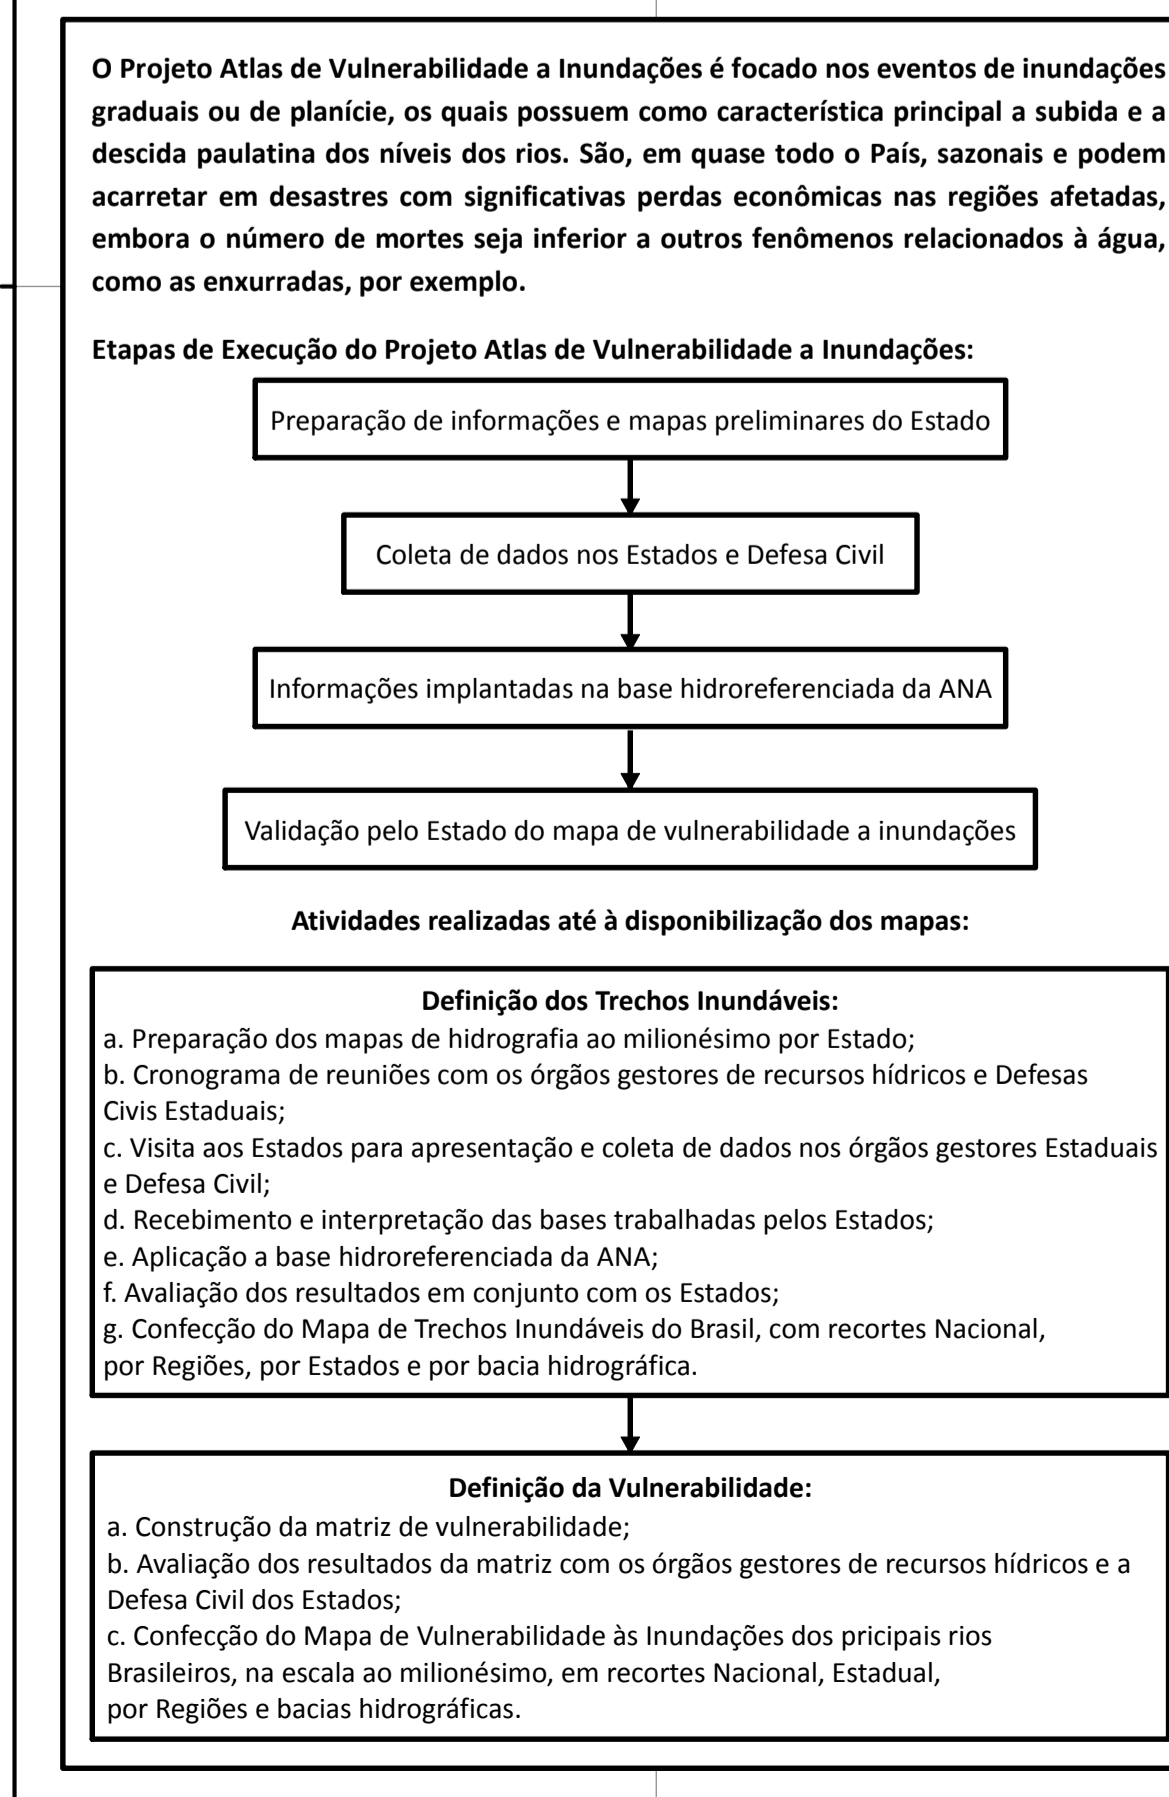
O Projeto Atlas de Vulnerabilidade a Inundações é focado nos eventos de inundações graduais ou de planície, os quais possuem como característica principal a subida e a descida paulatina dos níveis dos rios. São, em quase todo o País, sazonais e podem acarretar em desastres com significativas perdas econômicas nas regiões afetadas, embora o número de mortes seja inferior a outros fenômenos relacionados à água, como as enxurradas, por exemplo.

Etapas de Execução do Projeto Atlas de Vulnerabilidade a Inundações:

Preparação de informações e mapas preliminares do Estado

Coleta de dados nos Estados e Defesa Civil

Informações implantadas na base hidroreferenciada da ANA

Validação pelo Estado do mapa de vulnerabilidade a inundações

Atividades realizadas até à disponibilização dos mapas:

Definição dos Trechos Inundáveis:
a. Preparação dos mapas de hidrografia ao milionésimo por Estado;
b. Cronograma de reuniões com os órgãos gestores de recursos hídricos e Defesas Civis Estaduais;
c. Visita aos Estados para apresentação e coleta de dados nos órgãos gestores Estaduais e Defesa Civil;
d. Recebimento e interpretação das bases trabalhadas pelos Estados;
e. Aplicação a base hidroreferenciada da ANA;
f. Avaliação dos resultados em conjunto com os Estados;
g. Confecção do Mapa de Trechos Inundáveis do Brasil, com recortes Nacional, por Regiões, por Estados e por bacia hidrográfica.

Definição da Vulnerabilidade:
a. Construção da matriz de vulnerabilidade;
b. Avaliação dos resultados da matriz com os órgãos gestores de recursos hídricos e a Defesa Civil dos Estados;
c. Confecção do Mapa de Vulnerabilidade às Inundações dos pricipais rios Brasileiros, na escala ao milionésimo, em recortes Nacional, Estadual, por Regiões e bacias hidrográficas.